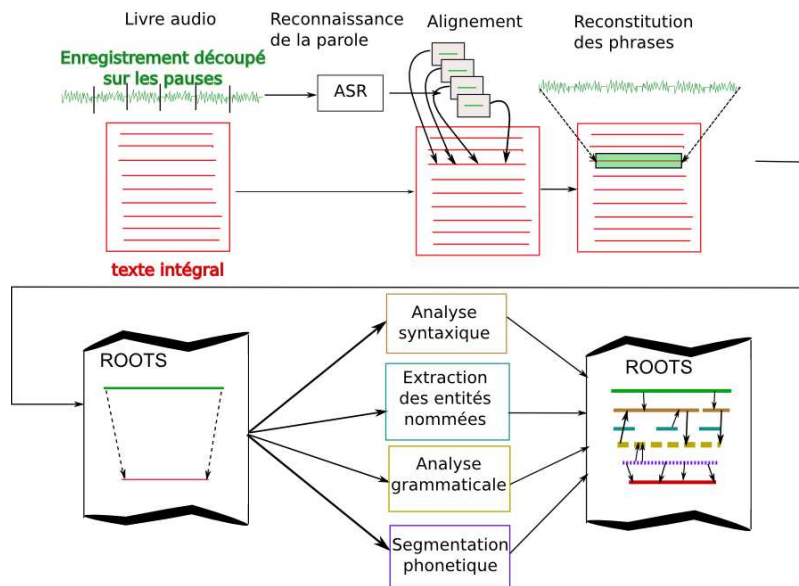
Livre audio

Reconnaissance de la parole

Alignement

Reconstitution des phrases

Enregistrement découpé sur les pauses

ASR

texte intégral

ROOTS

Analyse syntaxique

Extraction des entités nommées

Analyse grammaticale

Segmentation phonetique

ROOTS